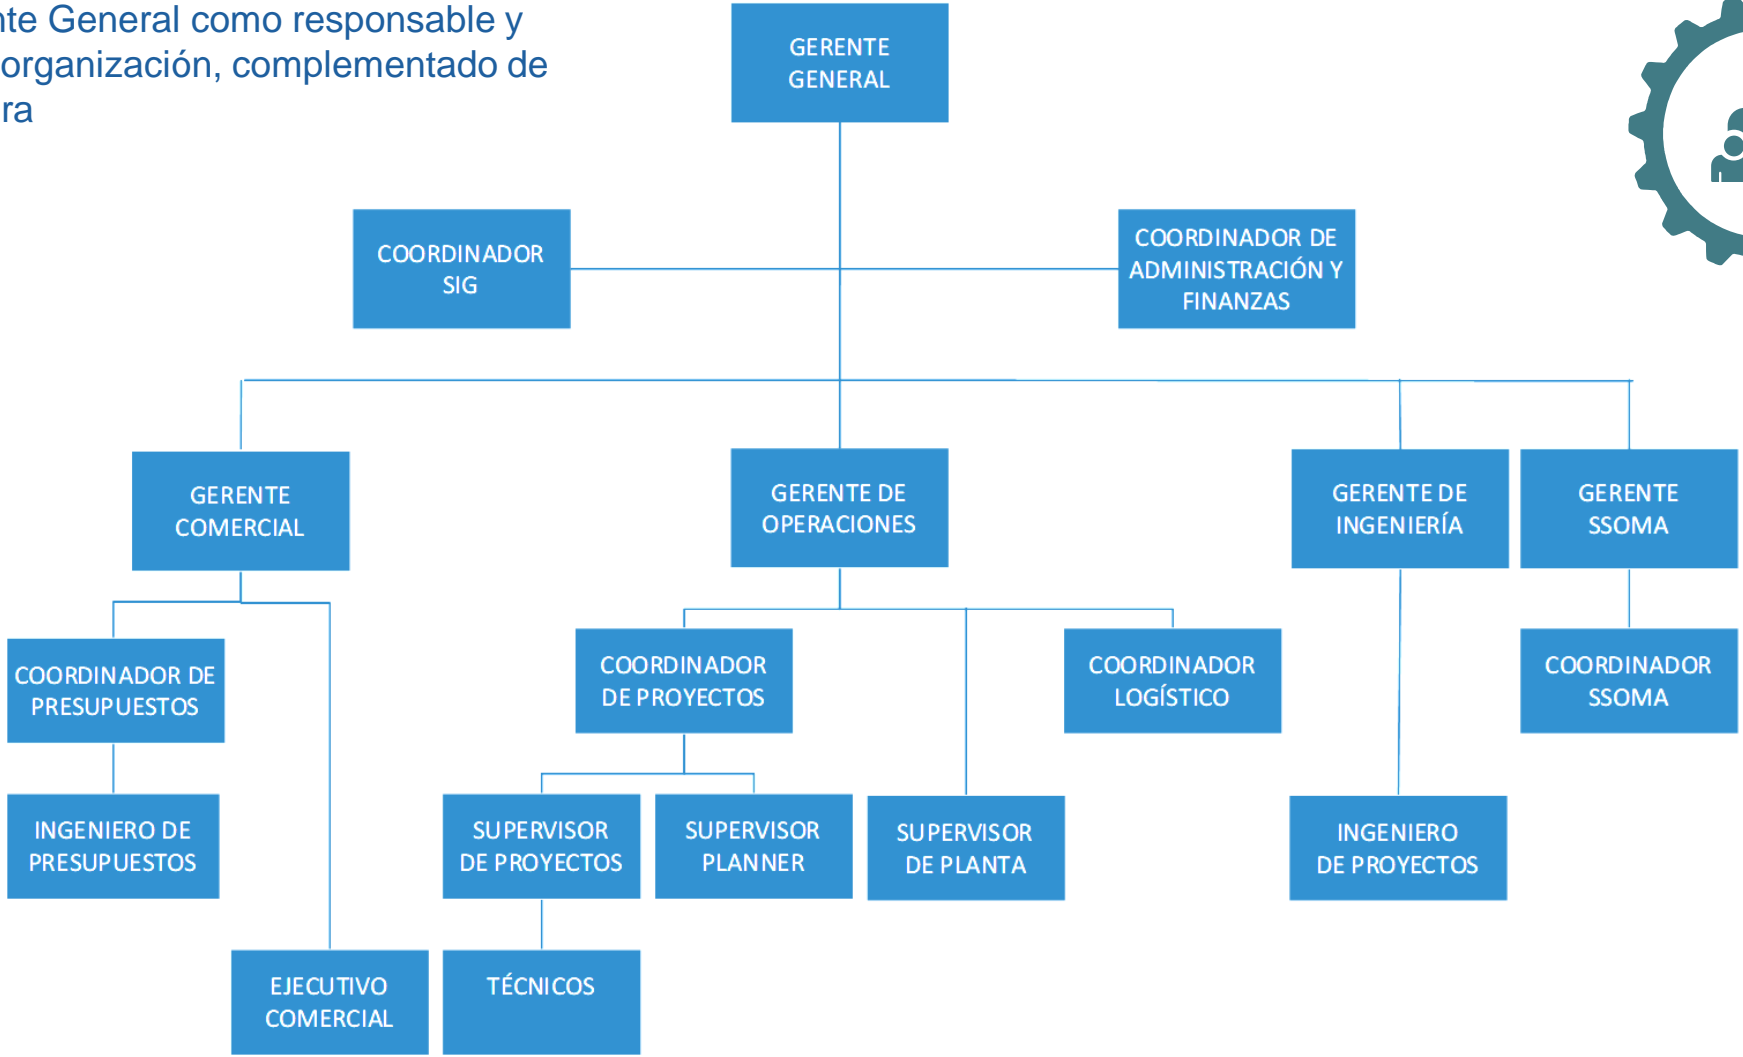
nte General como responsable y organización, complementado de ra

GERENTE GENERAL

COORDINADOR SIG

COORDINADOR DE ADMINISTRACIÓN Y FINANZAS

GERENTE COMERCIAL

GERENTE DE OPERACIONES

GERENTE DE INGENIERÍA

GERENTE SSOMA

COORDINADOR DE PRESUPUESTOS

COORDINADOR DE PROYECTOS

COORDINADOR LOGÍSTICO

COORDINADOR SSOMA

INGENIERO DE PRESUPUESTOS

SUPERVISOR DE PROYECTOS

SUPERVISOR PLANNER

SUPERVISOR DE PLANTA

INGENIERO DE PROYECTOS

EJECUTIVO COMERCIAL

TÉCNICOS